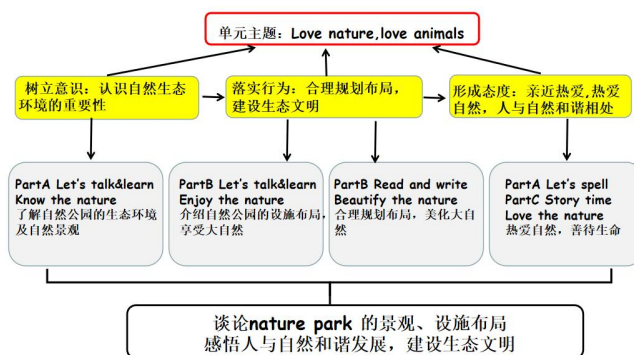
单元主题：Love nature,love animals

树立意识：认识自然生态环境的重要性

落实行为：合理规划布局，建设生态文明

形成态度：亲近热爱，热爱自然，人与自然和谐相处

PartA Let's talk&learn
Know the nature
了解自然公园的生态环境及自然景观

PartB Let's talk&learn
Enjoy the nature
介绍自然公园的设施布局，享受大自然

PartB Read and write
Beautify the nature
合理规划布局，美化大自然

PartA Let's spell
PartC Story time
Love the nature
热爱自然，善待生命

谈论nature park 的景观、设施布局
感悟人与自然和谐发展，建设生态文明